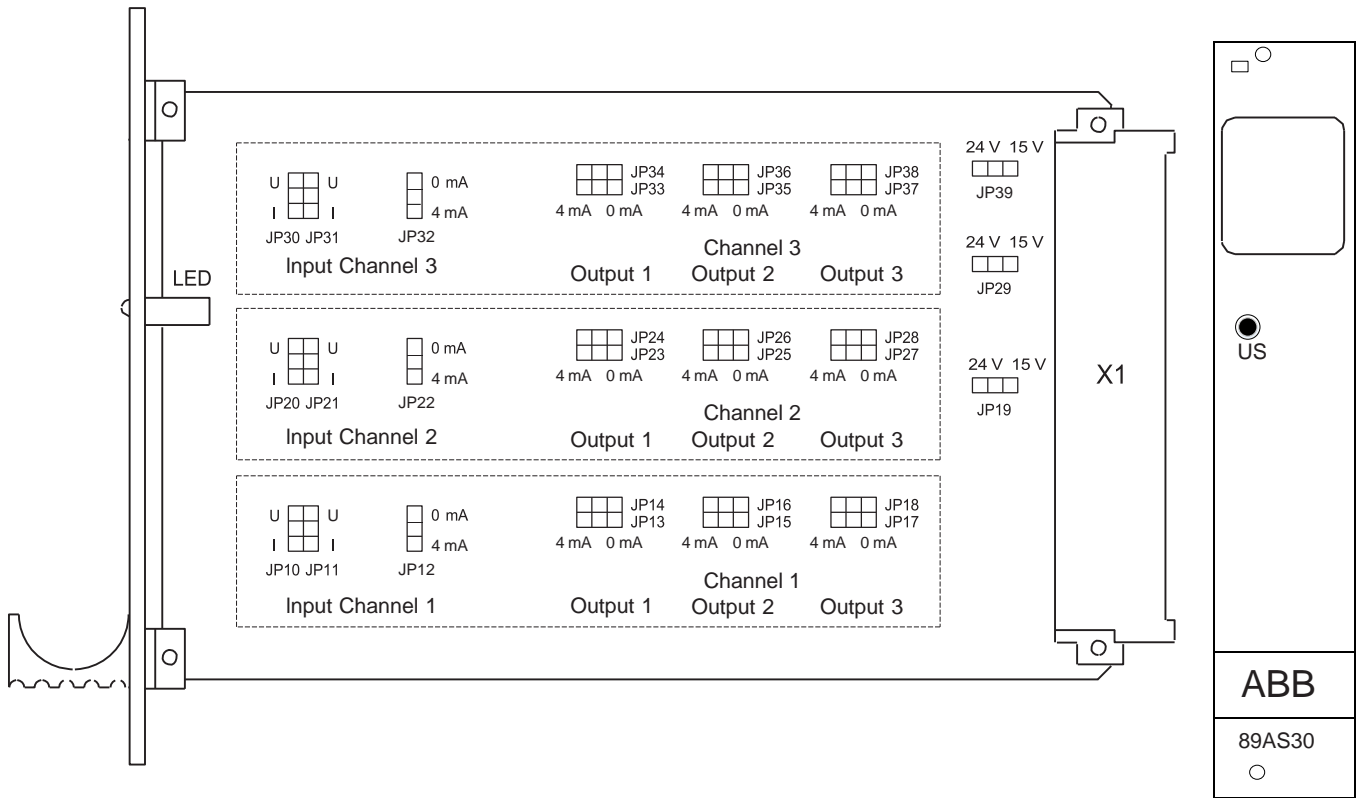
U U
I I
JP30 JP31
0 mA
4 mA
JP32
Input Channel 3

JP34
JP33
4 mA 0 mA
JP36
JP35
4 mA 0 mA
JP38
JP37
4 mA 0 mA
Channel 3
Output 1 Output 2 Output 3

LED

U U
I I
JP20 JP21
0 mA
4 mA
JP22
Input Channel 2

JP24
JP23
4 mA 0 mA
JP26
JP25
4 mA 0 mA
JP28
JP27
4 mA 0 mA
Channel 2
Output 1 Output 2 Output 3

U U
I I
JP10 JP11
0 mA
4 mA
JP12
Input Channel 1

JP14
JP13
4 mA 0 mA
JP16
JP15
4 mA 0 mA
JP18
JP17
4 mA 0 mA
Channel 1
Output 1 Output 2 Output 3

24 V 15 V
JP39
24 V 15 V
JP29
24 V 15 V
JP19

X1

US

ABB
89AS30